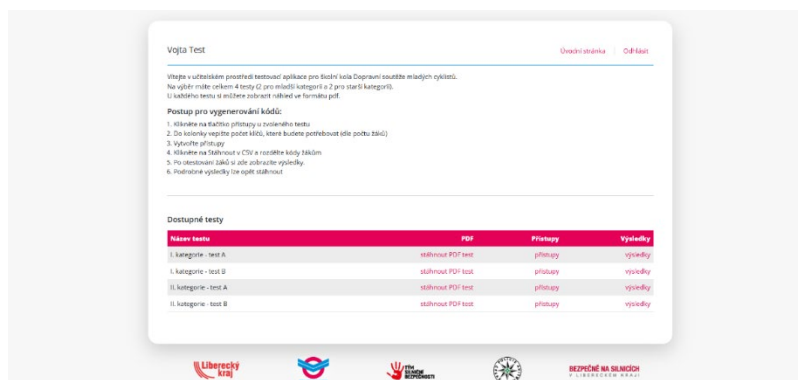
Vojta Test

Úvodní stránka | Odhlásit

Vítejte v učitelském prostředí testovací aplikace pro školní kola Dopravní soutěže mladých cyklistů.
Na výběr máte celkem 4 testy (2 pro mladší kategorii a 2 pro starší kategorii).
U každého testu si můžete zobrazit náhled ve formátu pdf.

Postup pro vygenerování kódů:

1. Klikněte na tlačítko přístupy u zvoleného testu
2. Do kolonky vepište počet kódů, které budete potřebovat (dle počtu žáků)
3. Vytvořte přístupy
4. Klikněte na Stáhnout v CSV a rozdělte kódy žákům
5. Po otestování žáků si zde zobrazíte výsledky.
6. Podrobné výsledky lze opět stáhnout

Dostupné testy

| Název testu | PDF | Přístupy | Výsledky |
|---|---|---|---|
| I. kategorie - test A | stáhnout PDF test | přístupy | výsledky |
| I. kategorie - test B | stáhnout PDF test | přístupy | výsledky |
| II. kategorie - test A | stáhnout PDF test | přístupy | výsledky |
| II. kategorie - test B | stáhnout PDF test | přístupy | výsledky |

Liberecký kraj

BEZPEČNĚ NA SILNICÍCH
V LIBERECKÉM KRAJI